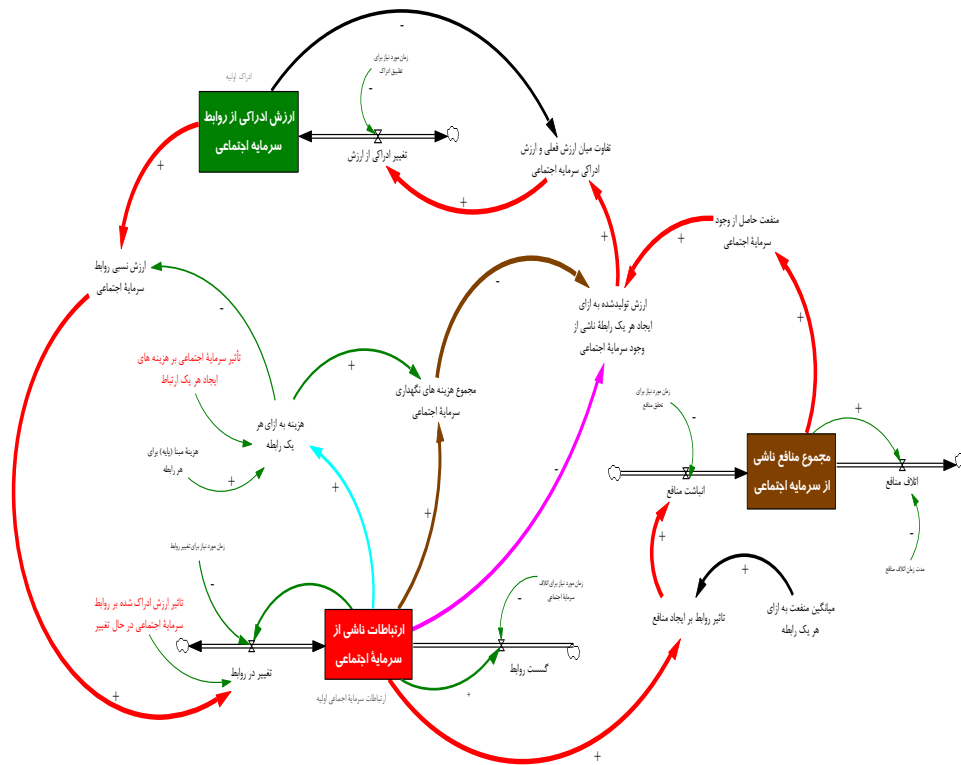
-
زمان مورد نیاز برای تطبیق ادراک
ادراک اولیه
-
ارزش ادراکی از روابط سرمایه اجتماعی
تغییر ادراکی از ارزش
تفاوت میان ارزش فعلی و ارزش ادراکی سرمایه اجتماعی
+
+
+
منفعت حاصل از وجود سرمایه اجتماعی
ارزش نسبی روابط سرمایه اجتماعی
+
-
ارزش تولیدشده به ازای ایجاد هر یک رابطهٔ ناشی از وجود سرمایهٔ اجتماعی
-
+
تأثیر سرمایهٔ اجتماعی بر هزینه های ایجاد هر یک ارتباط
+
مجموع هزینه های نگهداری سرمایهٔ اجتماعی
زمان مورد نیاز برای تحقق منافع
هزینه به ازای هر یک رابطه
-
+
هزینه مبنا (پایه) برای هر رابطه
+
مجموع منافع ناشی از سرمایهٔ اجتماعی
انباشت منافع
اتلاف منافع
+
-
+
-
زمان مورد نیاز برای تغییر روابط
+
مدت زمان اتلاف منافع
زمان مورد نیاز برای اتلاف سرمایهٔ اجتماعی
-
-
+
تأثیر ارزش ادراک شده بر روابط سرمایهٔ اجتماعی در حال تغییر
ارتباطات ناشی از سرمایهٔ اجتماعی
گسست روابط
تأثیر روابط بر ایجاد منافع
میانگین منفعت به ازای هر یک رابطه
تغییر در روابط
+
ارتباطات سرمایهٔ اجتماعی اولیه
+
+
+